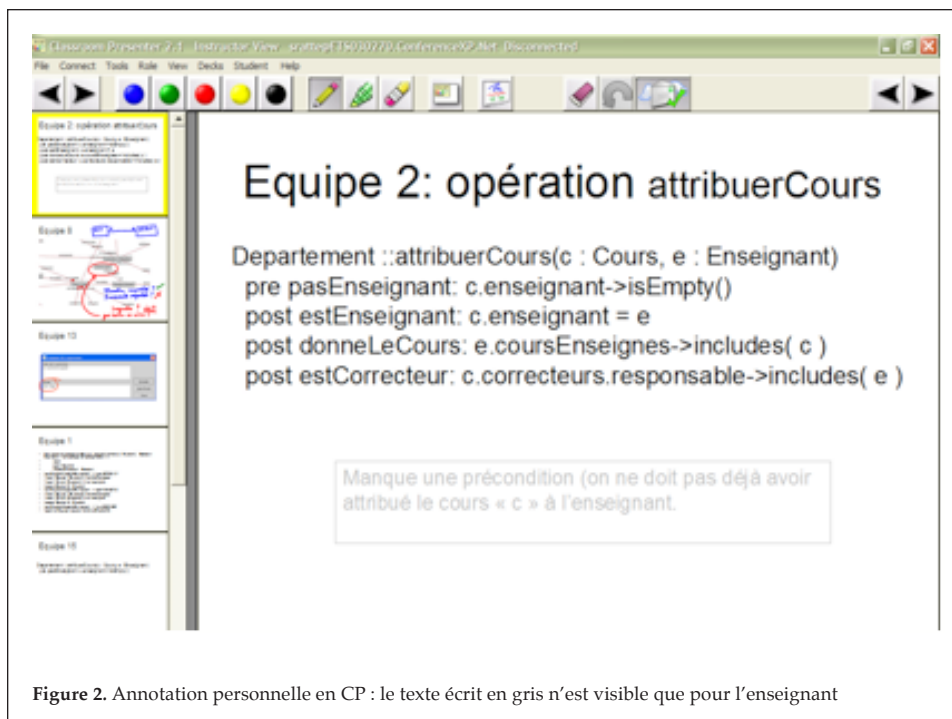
Classroom Presenter 2.1 - Instructor View - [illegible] Disconnected

File Connect Tools Role View Decks Student Help

Equipe 2: opération attribuerCours

Equipe 8

Equipe 13

Equipe 1

Equipe 15

Equipe 2: opération attribuerCours

Departement ::attribuerCours(c : Cours, e : Enseignant)
pre pasEnseignant: c.enseignant->isEmpty()
post estEnseignant: c.enseignant = e
post donneLeCours: e.coursEnseignes->includes( c )
post estCorrecteur: c.correcteurs.responsable->includes( e )

Manque une précondition (on ne doit pas déjà avoir attribué le cours « c » à l'enseignant.

**Figure 2.** Annotation personnelle en CP : le texte écrit en gris n'est visible que pour l'enseignant